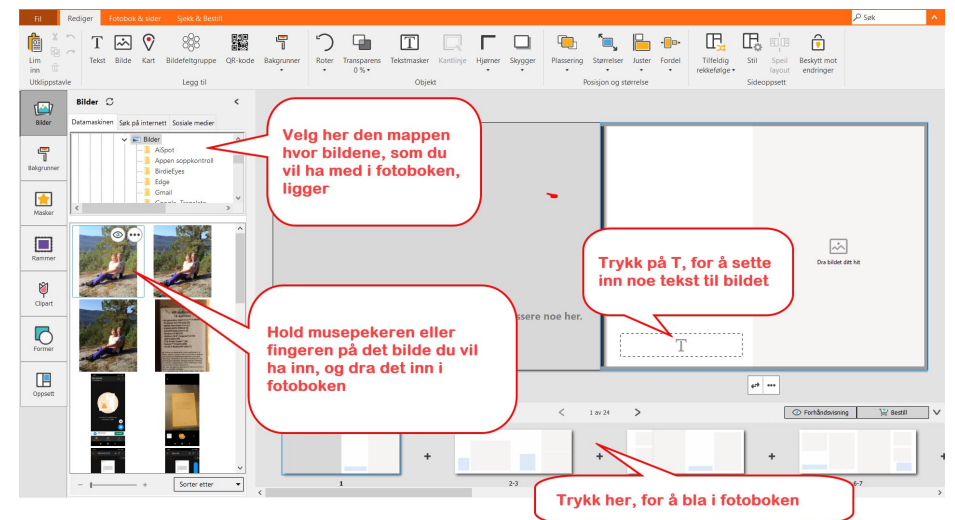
Fil Rediger Fotobok & sider Sjekk & Bestill

Søk

Lim inn Utklippstavle

Tekst Bilde Kart Bildefeltgruppe QR-kode Bakgrunner Legg til

Roter Transparens 0 % Tekstmasker Kantlinje Hjørner Skygger Objekt

Plassering Størrelser Juster Fordel Posisjon og størrelse

Tilfeldig rekkefølge Stil Speil layout Beskytt mot endringer Sideoppsett

Bilder

Bakgrunner

Masker

Rammer

Clipart

Former

Oppsett

Bilder

Datamaskinen Søk på internett Sosiale medier

Bilder
AiSpot
Appen soppkontroll
BirdieEyes
Edge
Gmail

Velg her den mappen hvor bildene, som du vil ha med i fotoboken, ligger

Trykk på T, for å sette inn noe tekst til bildet

Dra bildet ditt hit

Hold musepekeren eller fingeren på det bilde du vil ha inn, og dra det inn i fotoboken

ssere noe her.

T

Sorter etter

1 av 24

Forhåndsvisning Bestill

1 2-3 6-7

Trykk her, for å bla i fotoboken